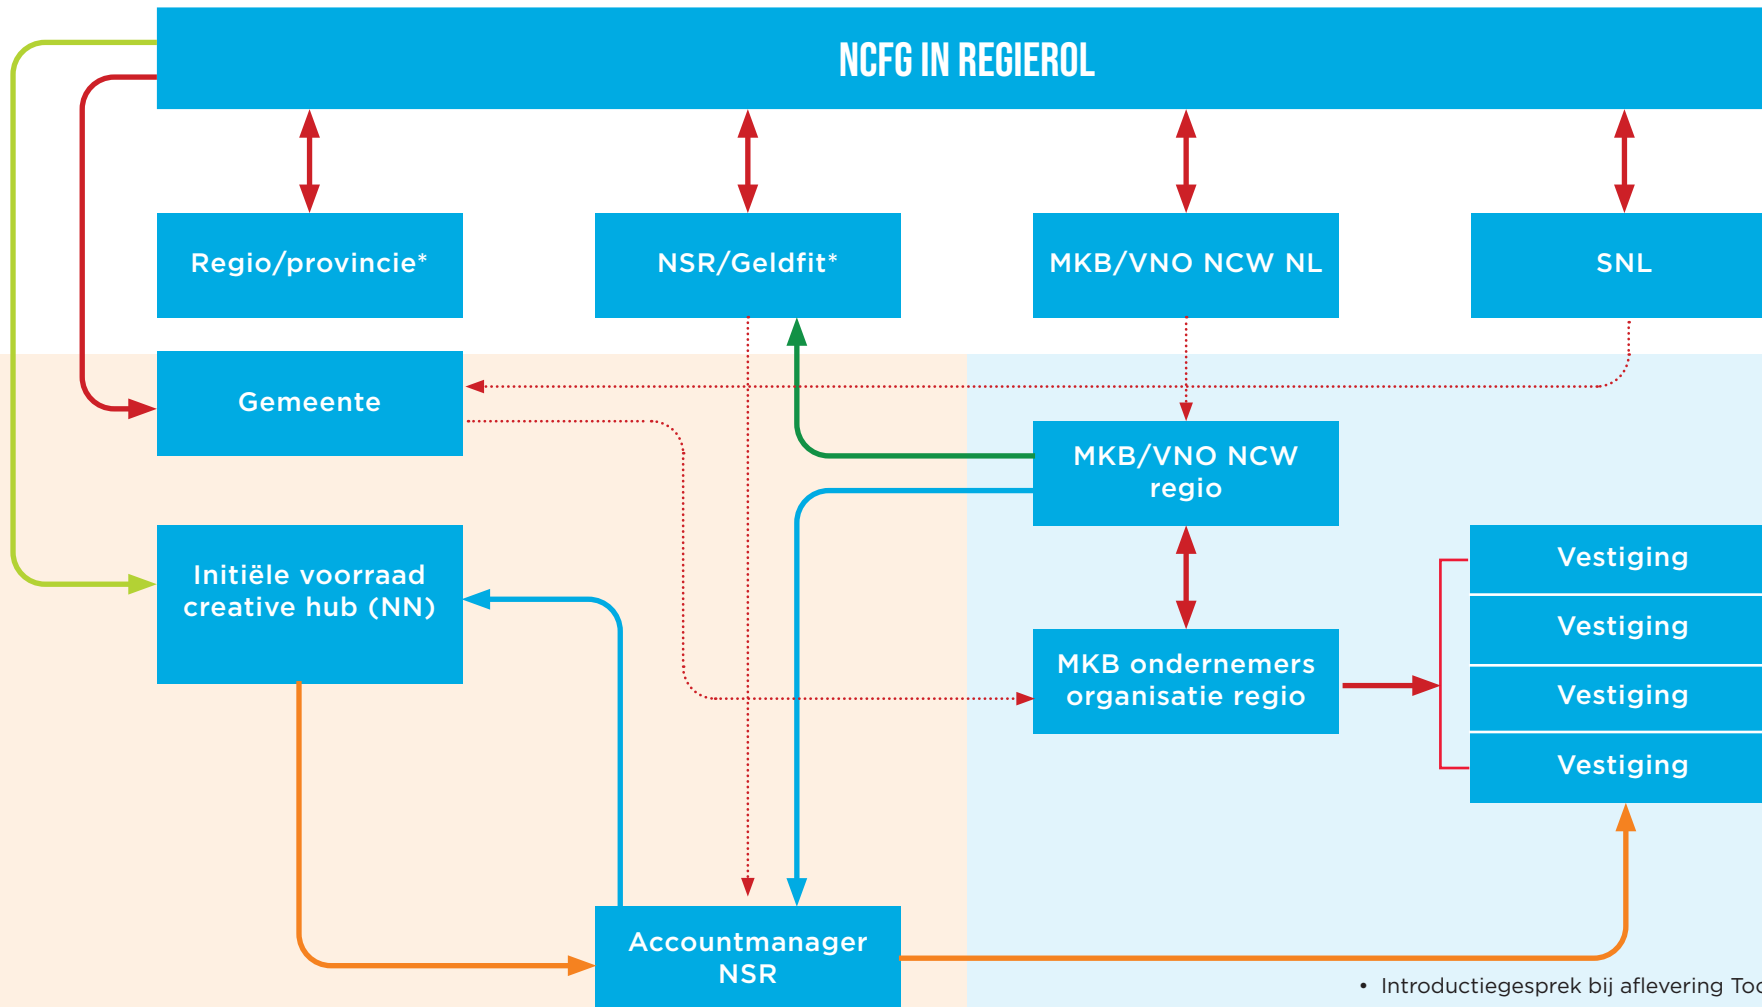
NCFG IN REGIEROL

Regio/provincie*

NSR/Geldfit*

MKB/VNO NCW NL

SNL

Gemeente

MKB/VNO NCW regio

Initiële voorraad creative hub (NN)

MKB ondernemers organisatie regio

Vestiging

Vestiging

Vestiging

Vestiging

Accountmanager NSR

• Introductiegesprek bij aflevering To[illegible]